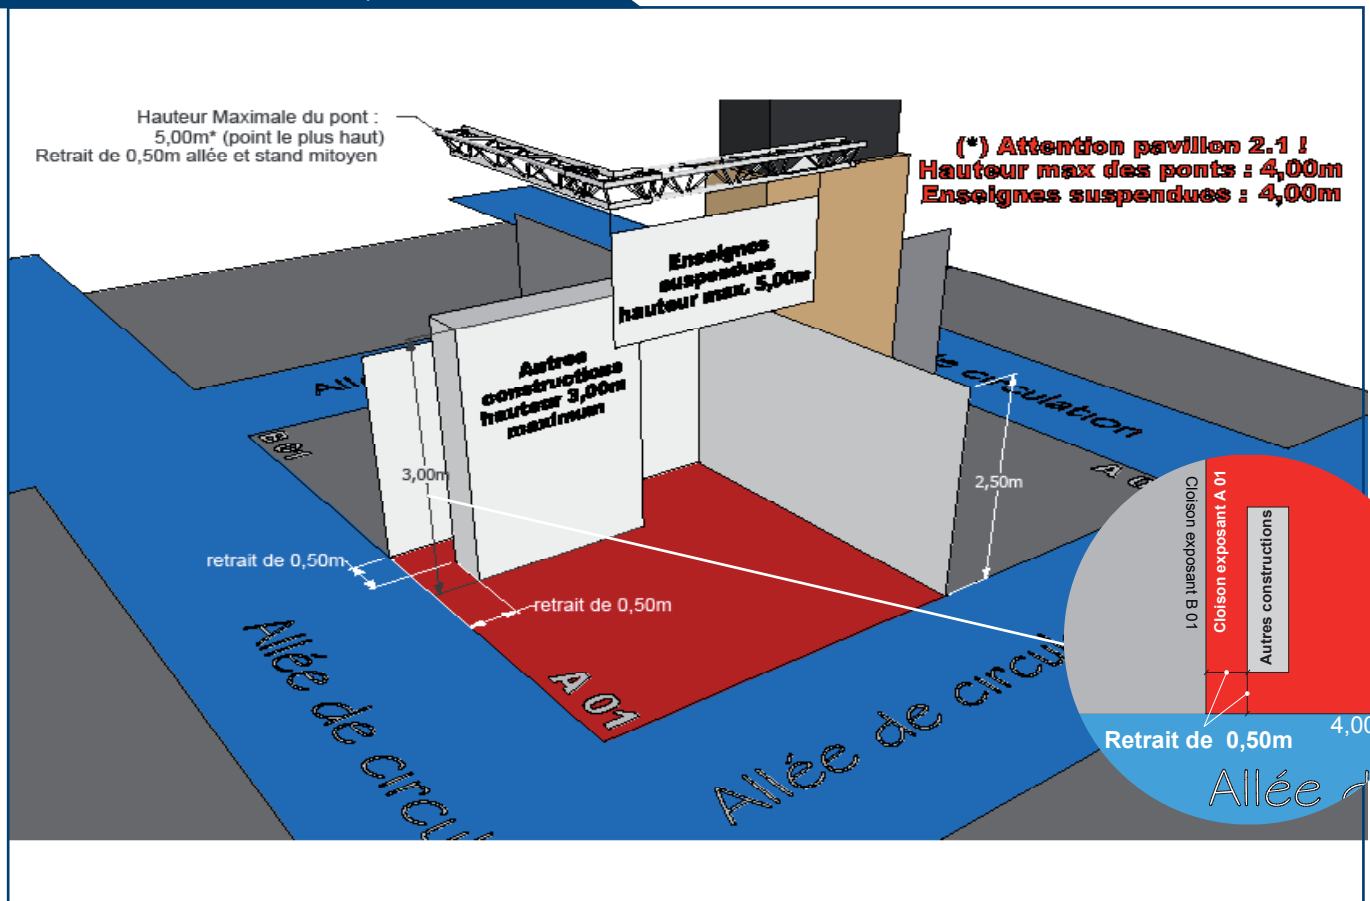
Hauteur Maximale du pont : 5,00m* (point le plus haut)
Retrait de 0,50m allée et stand mitoyen

(*) Attention pavillon 2.1 !
Hauteur max des ponts : 4,00m
Enseignes suspendues : 4,00m

Enseignes suspendues hauteur max. 5,00m

Autres constructions hauteur 3,00m maximum

Allé

B01

le circulation

A

3,00m

2,50m

retrait de 0,50m

retrait de 0,50m

A 01

Allée de circu

Allée de circu

Cloison exposant B 01

Cloison exposant A 01

Autres constructions

Retrait de 0,50m

4,00

Allée d